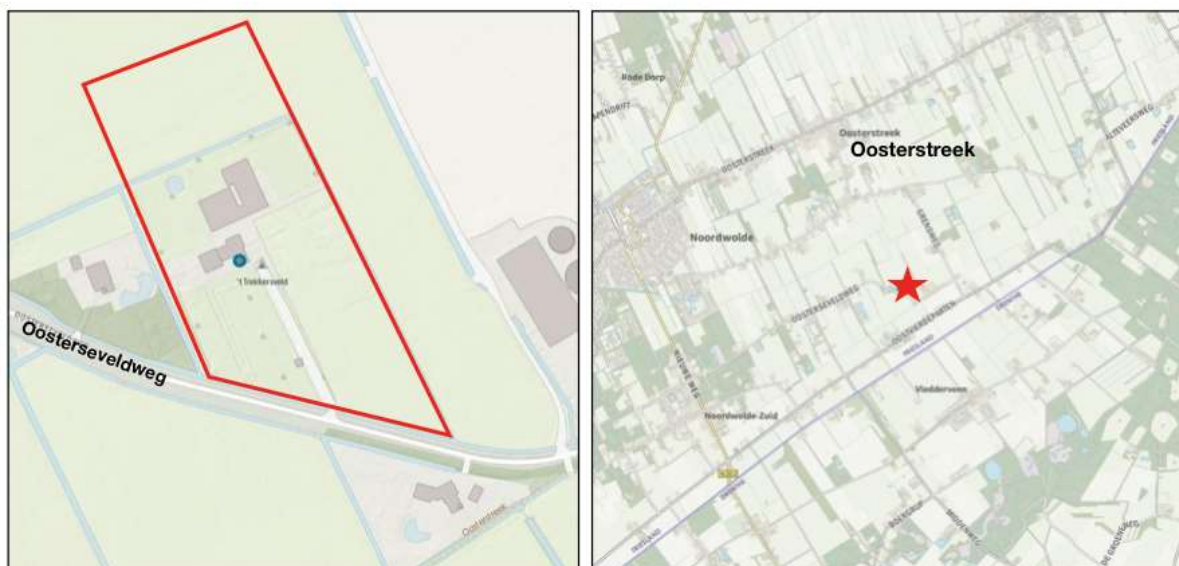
't Trekkersveld

Oosterseveldweg

Oosterstreek

Rode Dorp

Oosterstreek

Oosterstreek

OOSTERSTREEK

Noordwolde

OOSTERSEVELDWEG

OOSTERSEVELDWEG

Noordwolde-Zuid

NIEUWE WEG

Vledderveen

N353

BOERGRUP